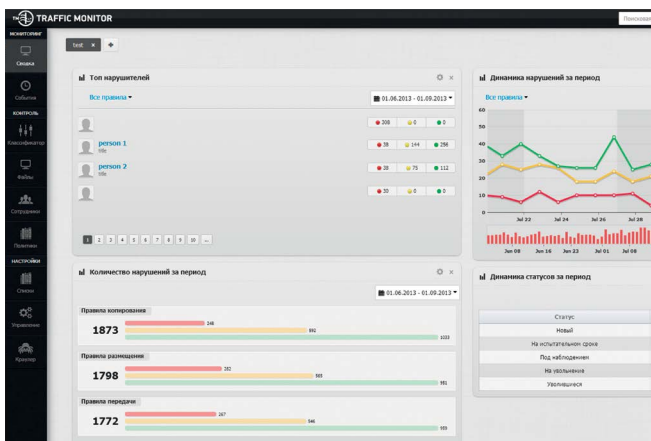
TM TRAFFIC MONITOR

Поискова

МОНИТОРИНГ
Сводка
События
КОНТРОЛЬ
Классификатор
Файлы
Сотрудники
Политики
НАСТРОЙКИ
Списки
Управление
Хранилище

test ×

Топ нарушителей

Все правила ▾

01.06.2013 - 01.09.2013 ▾

308 0 0

person 1
title
38 144 298

person 2
title
38 75 112

30 0 0

1 2 3 4 5 6 7 8 9 10 ...

Динамика нарушений за период

Все правила ▾

60
50
40
30
20
10
0

Jul 22 Jul 24 Jul 26 Jul 28

Jun 09 Jun 16 Jun 22 Jul 01 Jul 08

Количество нарушений за период

01.06.2013 - 01.09.2013 ▾

Правила копирования
1873
248
592
1033

Правила размещения
1798
282
505
991

Правила передачи
1772
267
546
959

Динамика статусов за период

Статус
Новый
На испытательном сроке
Под наблюдением
На увольнении
Уволившиеся